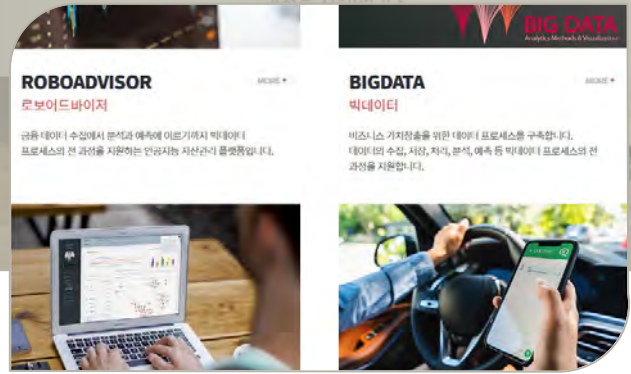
BIG DATA
Analytics Methods & Visualization

ROBOADVISOR
MORE +
로보어드바이저

금융 데이터 수집에서 분석과 예측에 이르기까지 빅데이터 프로세스의 전 과정을 지원하는 인공지능 자산관리 플랫폼입니다.

BIGDATA
MORE +
빅데이터

비즈니스 가치창출을 위한 데이터 프로세스를 구축합니다. 데이터의 수집, 저장, 처리, 분석, 예측 등 빅데이터 프로세스의 전 과정을 지원합니다.